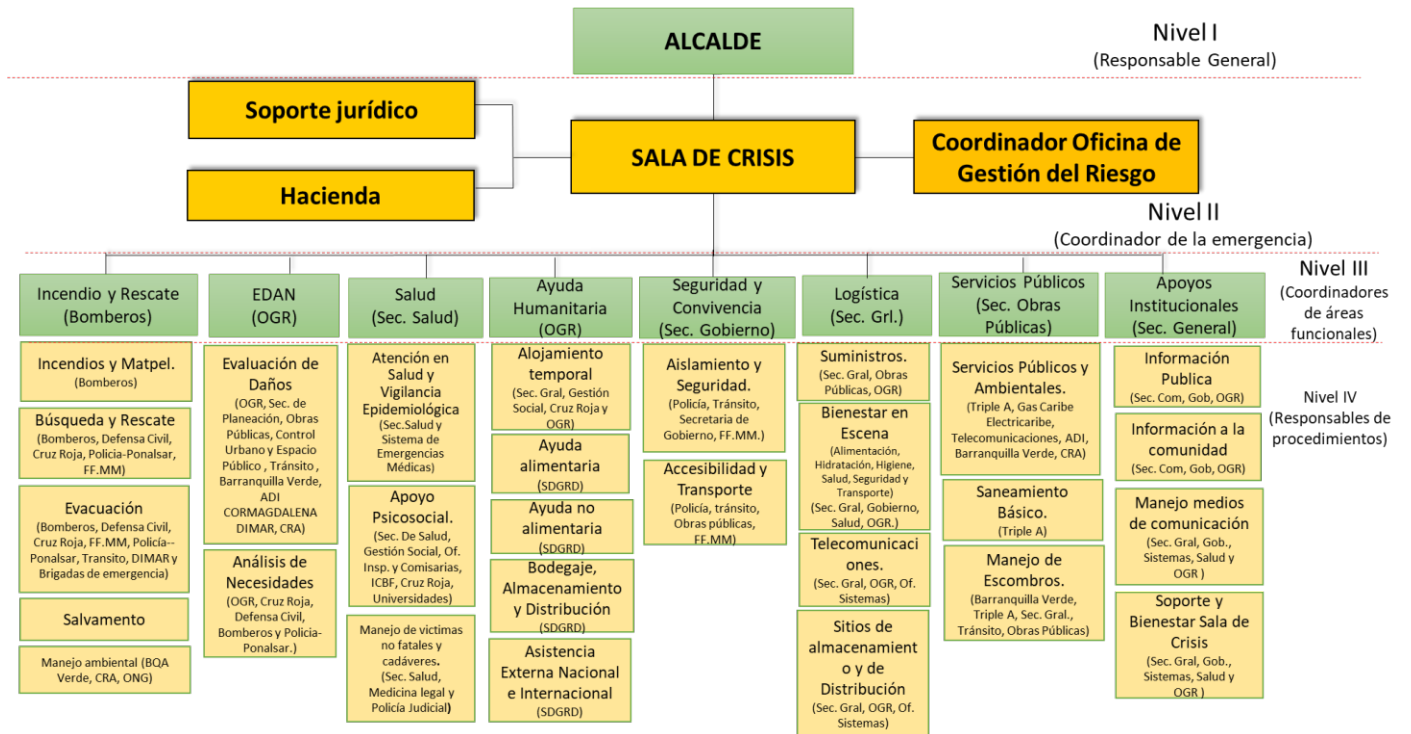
ALCALDE

Nivel I
(Responsable General)

Soporte jurídico

Hacienda

SALA DE CRISIS

Coordinador Oficina de Gestión del Riesgo

Nivel II
(Coordinador de la emergencia)

Nivel III
(Coordinadores de áreas funcionales)

Nivel IV
(Responsables de procedimientos)

Incendio y Rescate
(Bomberos)

Incendios y Matpel.
(Bomberos)

Búsqueda y Rescate
(Bomberos, Defensa Civil, Cruz Roja, Policia-Ponalsar, FF.MM)

Evacuación
(Bomberos, Defensa Civil, Cruz Roja, FF.MM, Policía--Ponalsar, Transito, DIMAR y Brigadas de emergencia)

Salvamento

Manejo ambiental (BQA Verde, CRA, ONG)

EDAN
(OGR)

Evaluación de Daños
(OGR, Sec. de Planeación, Obras Públicas, Control Urbano y Espacio Público , Tránsito , Barranquilla Verde, ADI CORMAGDALENA DIMAR, CRA)

Análisis de Necesidades
(OGR, Cruz Roja, Defensa Civil, Bomberos y Policia-Ponalsar.)

Salud
(Sec. Salud)

Atención en Salud y Vigilancia Epidemiológica
(Sec.Salud y Sistema de Emergencias Médicas)

Apoyo Psicosocial.
(Sec. De Salud, Gestión Social, Of. Insp. y Comisarias, ICBF, Cruz Roja, Universidades)

Manejo de victimas no fatales y cadáveres.
(Sec. Salud, Medicina legal y Policía Judicial)

Ayuda Humanitaria
(OGR)

Alojamiento temporal
(Sec. Gral, Gestión Social, Cruz Roja y OGR)

Ayuda alimentaria
(SDGRD)

Ayuda no alimentaria
(SDGRD)

Bodegaje, Almacenamiento y Distribución
(SDGRD)

Asistencia Externa Nacional e Internacional
(SDGRD)

Seguridad y Convivencia
(Sec. Gobierno)

Aislamiento y Seguridad.
(Policía, Tránsito, Secretaria de Gobierno, FF.MM.)

Accesibilidad y Transporte
(Policía, tránsito, Obras públicas, FF.MM)

Logística
(Sec. Grl.)

Suministros.
(Sec. Gral, Obras Públicas, OGR)

Bienestar en Escena
(Alimentación, Hidratación, Higiene, Salud, Seguridad y Transporte)
(Sec. Gral, Gobierno, Salud, OGR.)

Telecomunicaciones.
(Sec. Gral, OGR, Of. Sistemas)

Sitios de almacenamiento y de Distribución
(Sec. Gral, OGR, Of. Sistemas)

Servicios Públicos
(Sec. Obras Públicas)

Servicios Públicos y Ambientales.
(Triple A, Gas Caribe Electricaribe, Telecomunicaciones, ADI, Barranquilla Verde, CRA)

Saneamiento Básico.
(Triple A)

Manejo de Escombros.
(Barranquilla Verde, Triple A, Sec. Gral., Tránsito, Obras Públicas)

Apoyos Institucionales
(Sec. General)

Información Publica
(Sec. Com, Gob, OGR)

Información a la comunidad
(Sec. Com, Gob, OGR)

Manejo medios de comunicación
(Sec. Gral, Gob., Sistemas, Salud y OGR )

Soporte y Bienestar Sala de Crisis
(Sec. Gral, Gob., Sistemas, Salud y OGR )